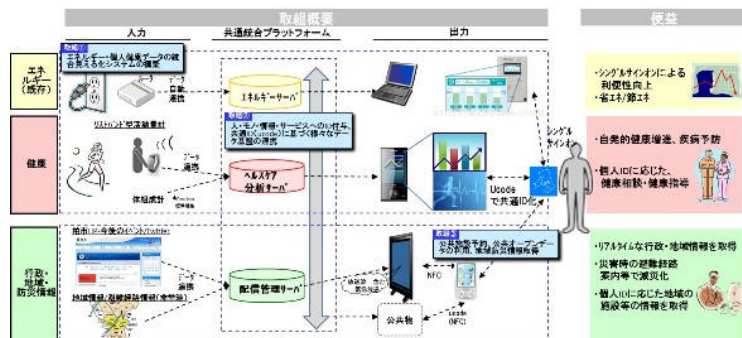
取組概要

入力

共通統合プラットフォーム

出力

便益

エネルギー（既存）

取組 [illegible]
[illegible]

データ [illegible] 通信

エネルギーサーバ

健康

リストバンド型活動量計

取組 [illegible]
人・モノ・情報・サービスへのIDを付与、共通ID（ucode）に基づく様々なデータ基盤の構築

データ通信

ヘルスケア分析サーバ

体組成計

行政・地域・防災情報

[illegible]

配信管理サーバ

取組 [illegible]
公共施設予約、公共オープンデータの活用、家庭防災情報の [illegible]

NFC

公共物

ucode (NFC)

Ucodeで共通IDに

シングルサインオン

・シングルサインオンによる利便性向上
・省エネ／節エネ

・自発的健康増進、疾病予防
・個人IDに応じた、健康相談・健康指導

・リアルタイムな行政・地域情報を取得
・災害時の避難経路案内等で減災化
・個人IDに応じた地域の施設等の情報を取得